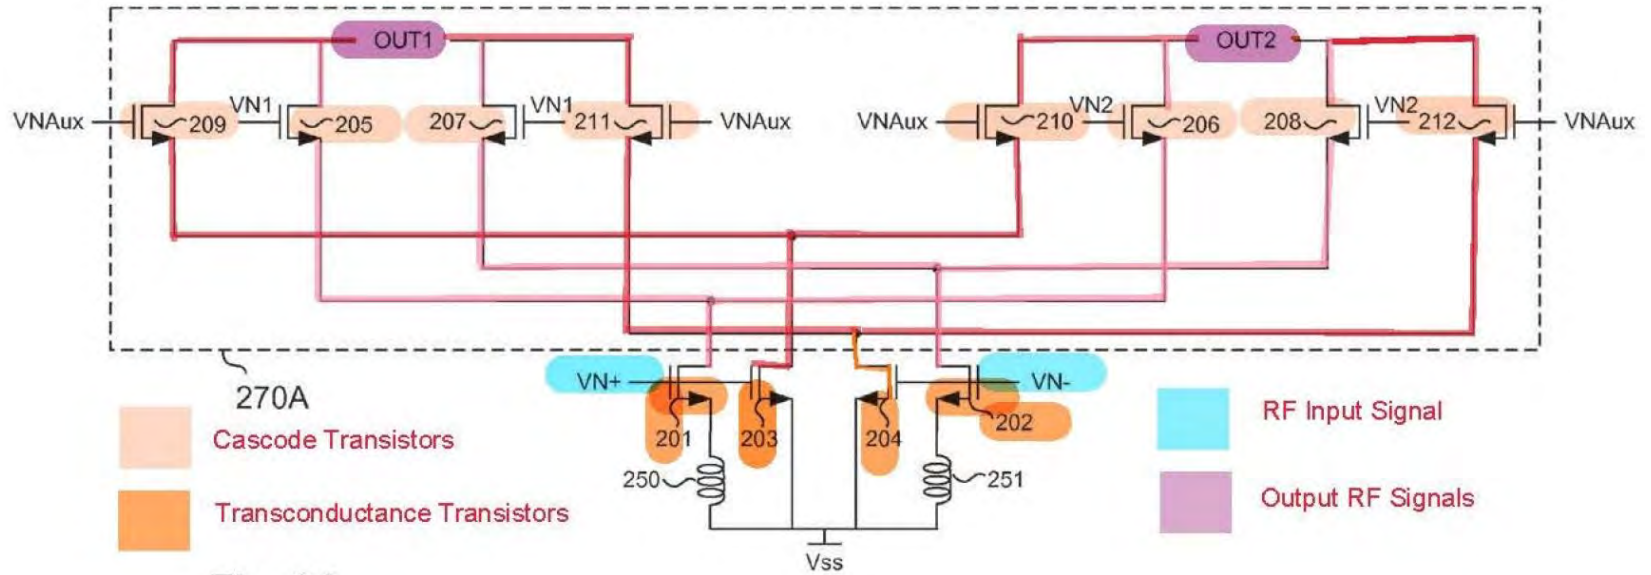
OUT1
OUT2
VNAux
209
VN1
205
207
VN1
211
VNAux
VNAux
210
VN2
206
208
VN2
212
VNAux
VN+
VN-
270A
201
203
204
202
250
251
Vss
Cascode Transistors
Transconductance Transistors
RF Input Signal
Output RF Signals